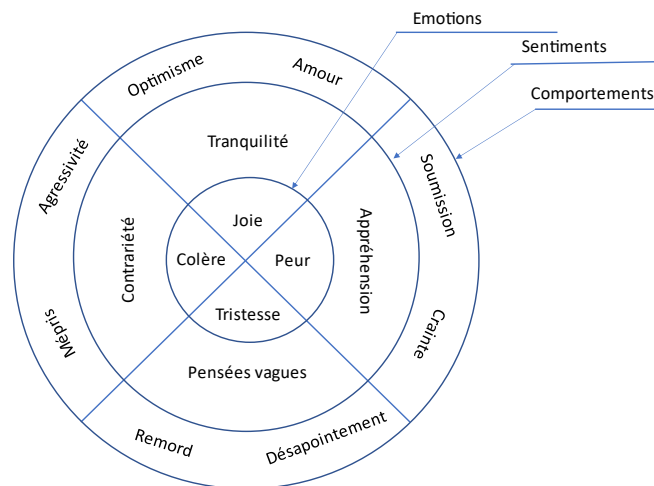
Emotions

Sentiments

Comportements

Optimisme

Amour

Agressivité

Tranquilité

Soumission

Joie

Colère

Peur

Contrariété

Appréhension

Tristesse

Mépris

Crainte

Pensées vagues

Remord

Désapointement